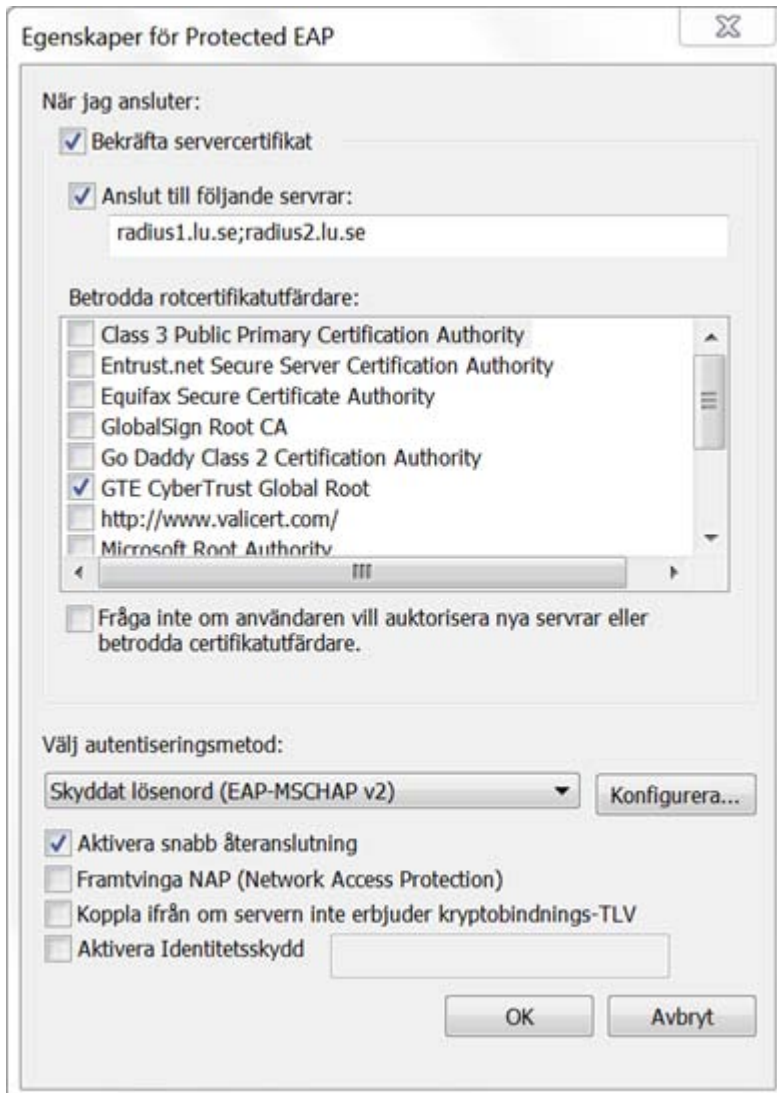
Egenskaper för Protected EAP

När jag ansluter:

Bekräfta servercertifikat

Anslut till följande servrar:

radius1.lu.se;radius2.lu.se

Betrodda rotcertifikatutfärdare:

Class 3 Public Primary Certification Authority
Entrust.net Secure Server Certification Authority
Equifax Secure Certificate Authority
GlobalSign Root CA
Go Daddy Class 2 Certification Authority
GTE CyberTrust Global Root
http://www.valicert.com/
Microsoft Root Authority

Fråga inte om användaren vill auktorisera nya servrar eller betrodda certifikatutfärdare.

Välj autentiseringsmetod:

Skyddat lösenord (EAP-MSCHAP v2)

Konfigurera...

Aktivera snabb återanslutning
Framtvinga NAP (Network Access Protection)
Koppla ifrån om servern inte erbjuder kryptobindnings-TLV
Aktivera Identitetsskydd

OK

Avbryt